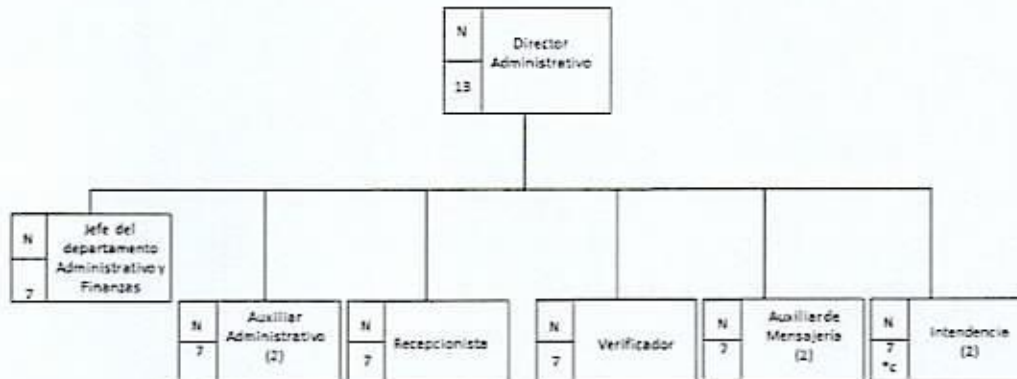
N
13
Director Administrativo

N
7
Jefe del departamento Administrativo y Finanzas

N
7
Auxiliar Administrativo (2)

N
7
Recepcionista

N
7
Verificador

N
7
Auxiliar de Mensajería (2)

N
7
*c
Intendencia (2)